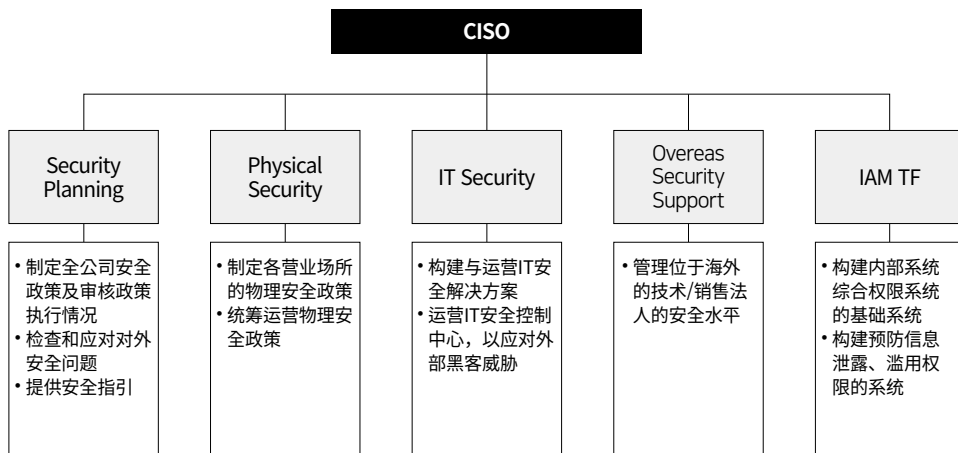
CISO

Security Planning

• 制定全公司安全政策及审核政策执行情况
• 检查和应对对外安全问题
• 提供安全指引

Physical Security

• 制定各营业场所的物理安全政策
• 统筹运营物理安全政策

IT Security

• 构建与运营IT安全解决方案
• 运营IT安全控制中心，以应对外部黑客威胁

Overeas Security Support

• 管理位于海外的技术/销售法人的安全水平

IAM TF

• 构建内部系统综合权限系统的基础系统
• 构建预防信息泄露、滥用权限的系统